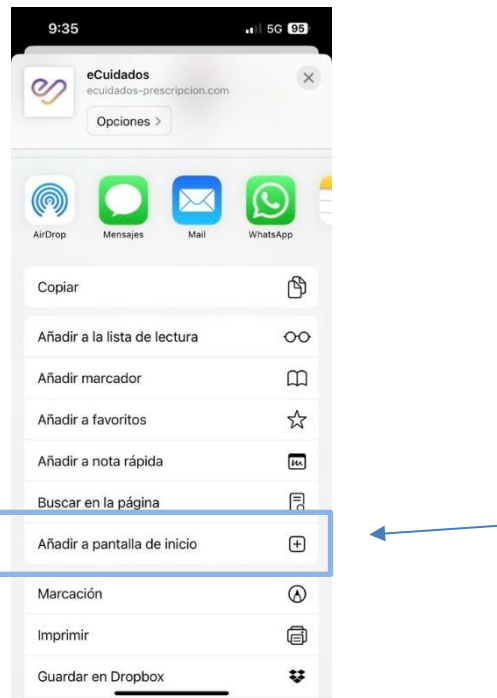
9:35

5G 95

eCuidados
ecuidados-prescripcion.com

Opciones >

AirDrop
Mensajes
Mail
WhatsApp

Copiar

Añadir a la lista de lectura

Añadir marcador

Añadir a favoritos

Añadir a nota rápida

Buscar en la página

Añadir a pantalla de inicio

Marcación

Imprimir

Guardar en Dropbox